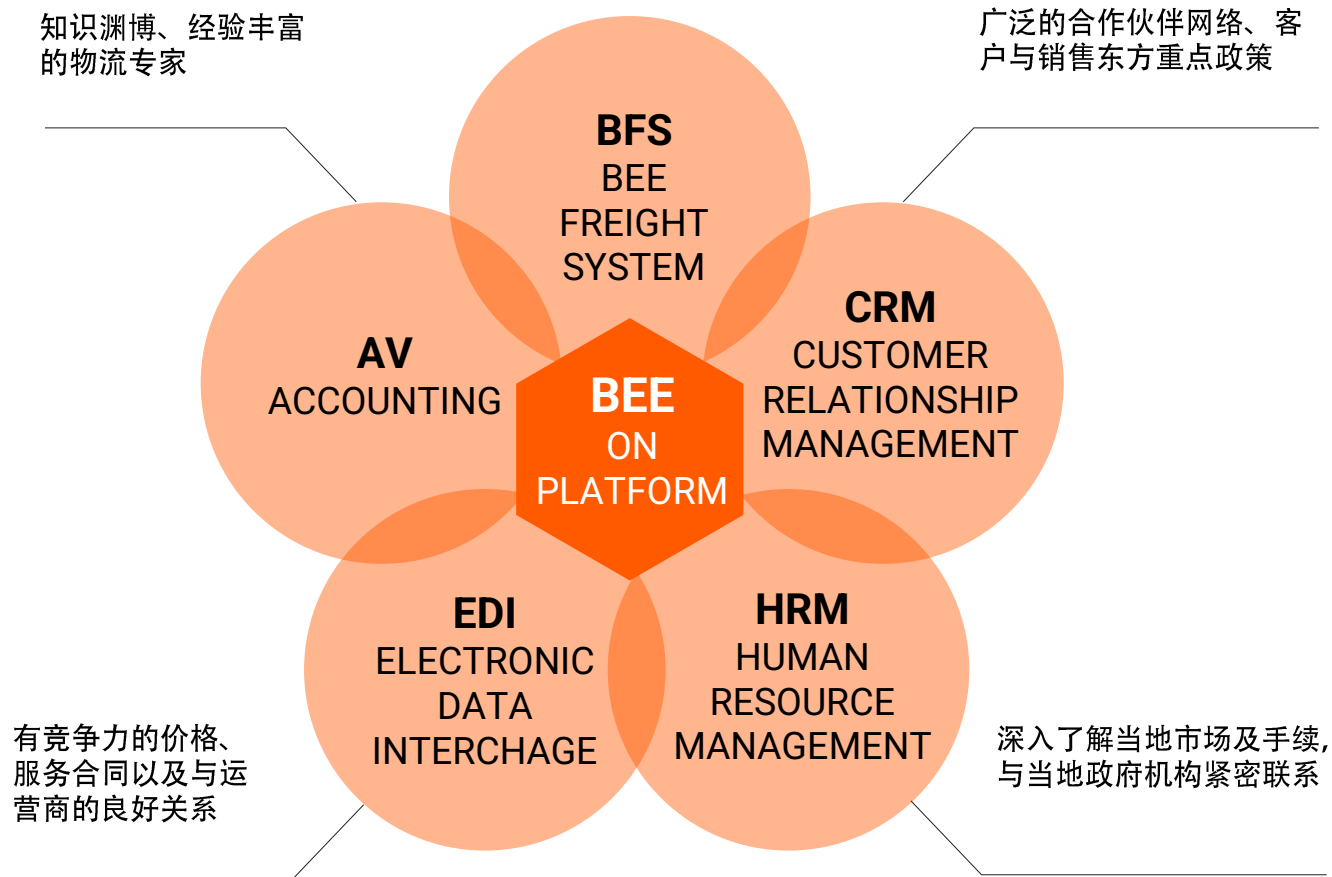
知识渊博、经验丰富的物流专家

广泛的合作伙伴网络、客户与销售东方重点政策

BFS
BEE FREIGHT SYSTEM

AV
ACCOUNTING

CRM
CUSTOMER RELATIONSHIP MANAGEMENT

BEE
ON PLATFORM

EDI
ELECTRONIC DATA INTERCHAGE

HRM
HUMAN RESOURCE MANAGEMENT

有竞争力的价格、服务合同以及与运营商的良好关系

深入了解当地市场及手续，与当地政府机构紧密联系